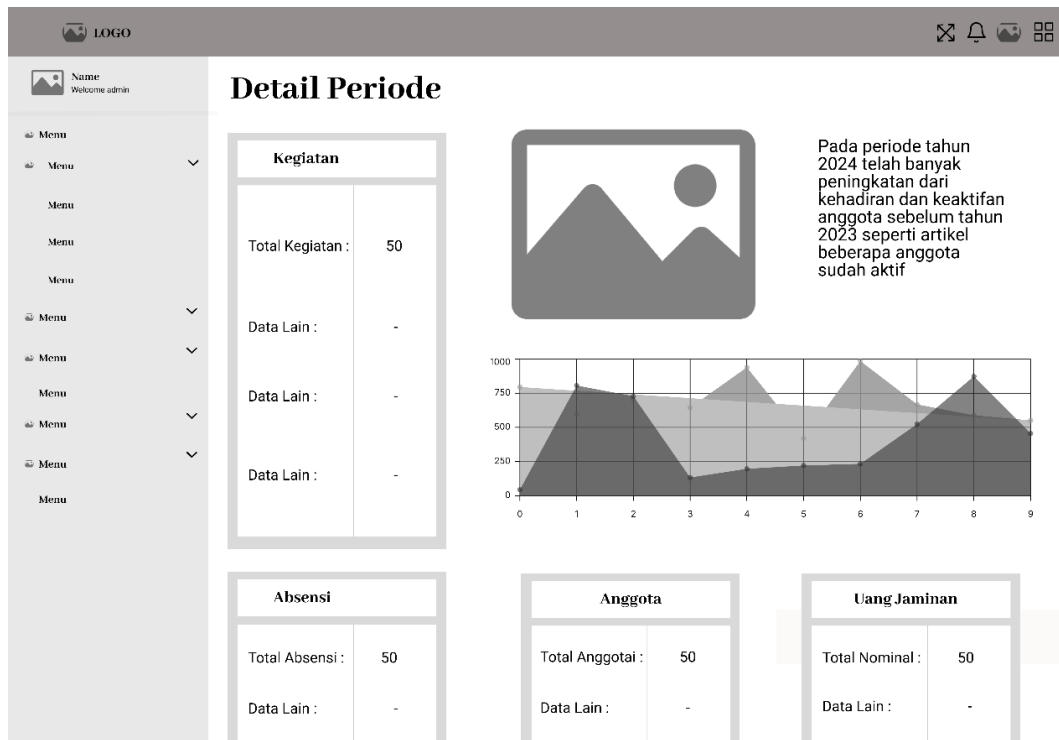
LOGO

Name
Welcome admin

Menu
Menu
Menu
Menu
Menu
Menu
Menu
Menu
Menu
Menu
Menu

Detail Periode

Kegiatan

| | |
|---|---|
| Total Kegiatan : | 50 |
| Data Lain : | - |
| Data Lain : | - |
| Data Lain : | - |

Pada periode tahun 2024 telah banyak peningkatan dari kehadiran dan keaktifan anggota sebelum tahun 2023 seperti artikel beberapa anggota sudah aktif

1000
750
500
250
0
0 1 2 3 4 5 6 7 8 9

Absensi

| | |
|---|---|
| Total Absensi : | 50 |
| Data Lain : | - |

Anggota

| | |
|---|---|
| Total Anggotai : | 50 |
| Data Lain : | - |

Uang Jaminan

| | |
|---|---|
| Total Nominal : | 50 |
| Data Lain : | - |